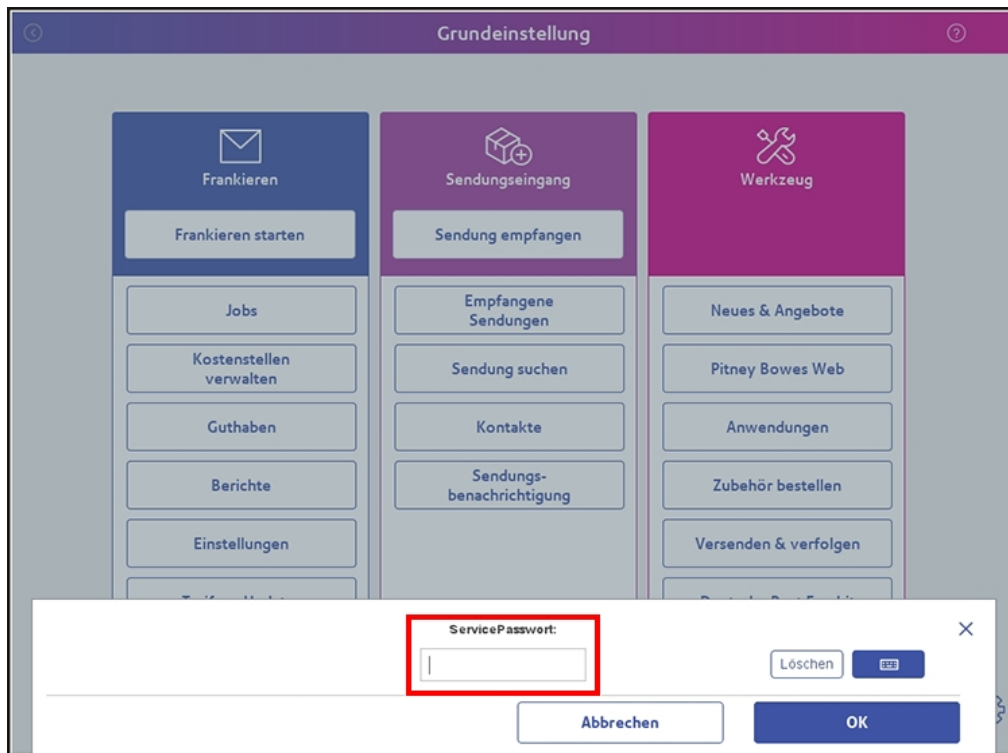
Grundeinstellung

Frankieren
Frankieren starten
Jobs
Kostenstellen verwalten
Guthaben
Berichte
Einstellungen
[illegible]

Sendungseingang
Sendung empfangen
Empfangene Sendungen
Sendung suchen
Kontakte
Sendungs-benachrichtigung

Werkzeug
Neues & Angebote
Pitney Bowes Web
Anwendungen
Zubehör bestellen
Versenden & verfolgen
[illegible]

ServicePasswort:
Löschen
Abbrechen
OK